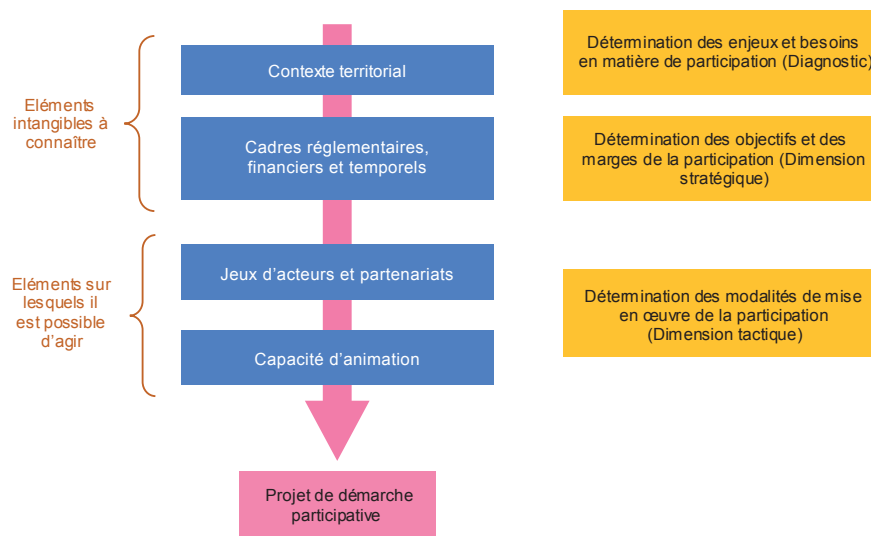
Eléments intangibles à connaître

Contexte territorial

Cadres réglementaires, financiers et temporels

Eléments sur lesquels il est possible d'agir

Jeux d'acteurs et partenariats

Capacité d'animation

Projet de démarche participative

Détermination des enjeux et besoins en matière de participation (Diagnostic)

Détermination des objectifs et des marges de la participation (Dimension stratégique)

Détermination des modalités de mise en œuvre de la participation (Dimension tactique)